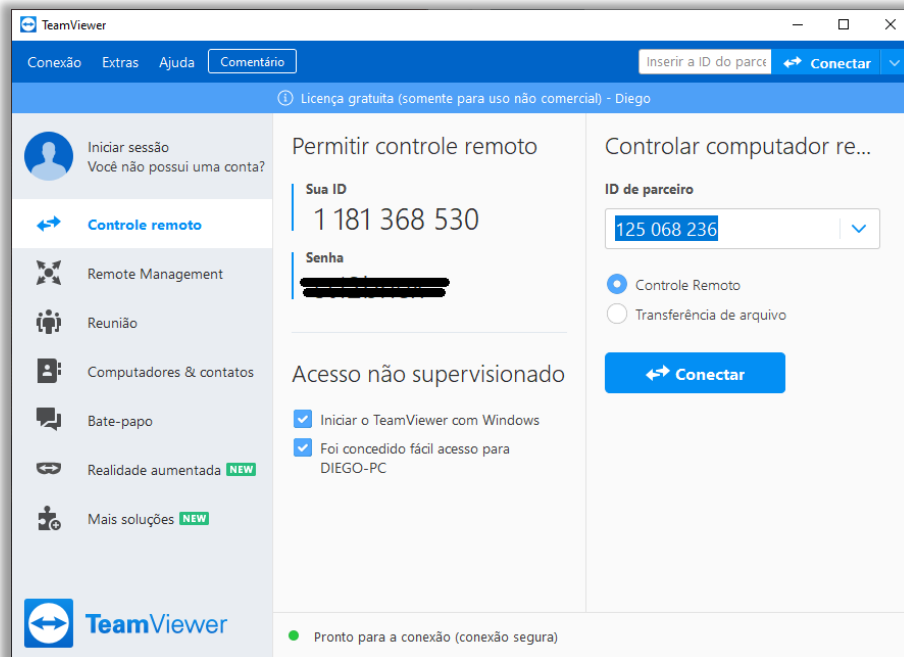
TeamViewer

Conexão Extras Ajuda Comentário

Inserir a ID do parce

Conectar

Licença gratuita (somente para uso não comercial) - Diego

Iniciar sessão
Você não possui uma conta?

Controle remoto

Remote Management

Reunião

Computadores & contatos

Bate-papo

Realidade aumentada NEW

Mais soluções NEW

TeamViewer

Permitir controle remoto

Sua ID
1 181 368 530

Senha
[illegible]

Acesso não supervisionado

Iniciar o TeamViewer com Windows

Foi concedido fácil acesso para DIEGO-PC

Controlar computador re...

ID de parceiro
125 068 236

Controle Remoto

Transferência de arquivo

Conectar

Pronto para a conexão (conexão segura)